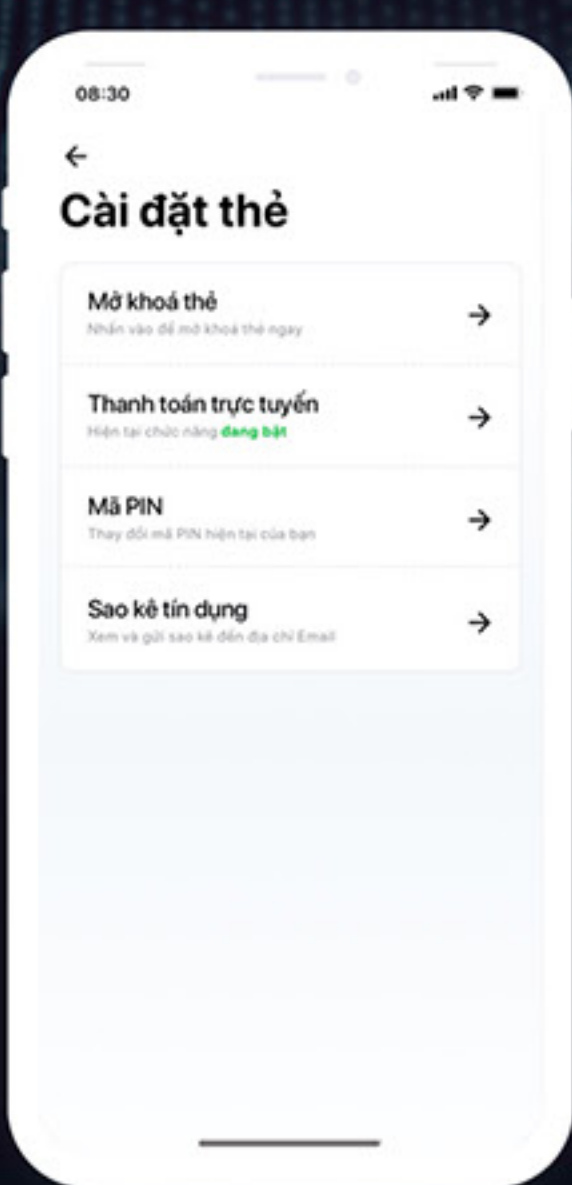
08:30

←

Cài đặt thẻ

Mở khoá thẻ
Nhấn vào để mở khoá thẻ ngay

Thanh toán trực tuyến
Hiện tại chức năng đang bật

Mã PIN
Thay đổi mã PIN hiện tại của bạn

Sao kê tín dụng
Xem và gửi sao kê đến địa chỉ Email